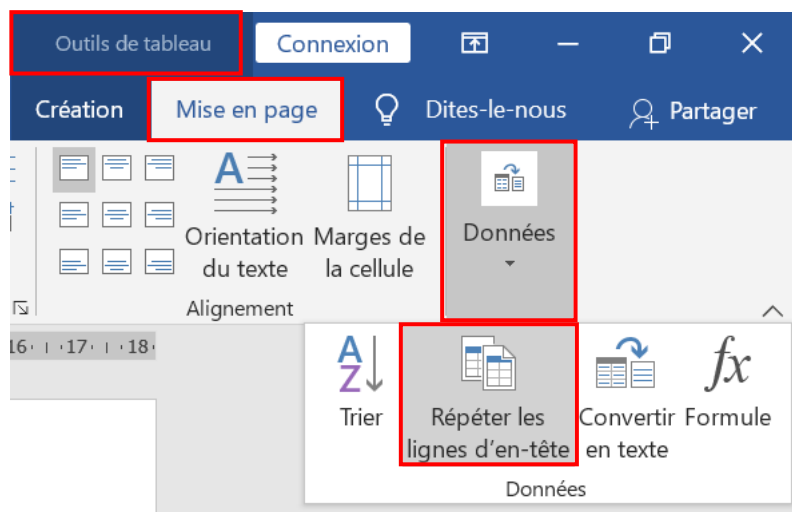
Outils de tableau

Connexion

Création

Mise en page

Dites-le-nous

Partager

Orientation du texte

Marges de la cellule

Données

Alignement

16 · 17 · 18

Trier

Répéter les lignes d'en-tête

Convertir en texte

Formule

Données